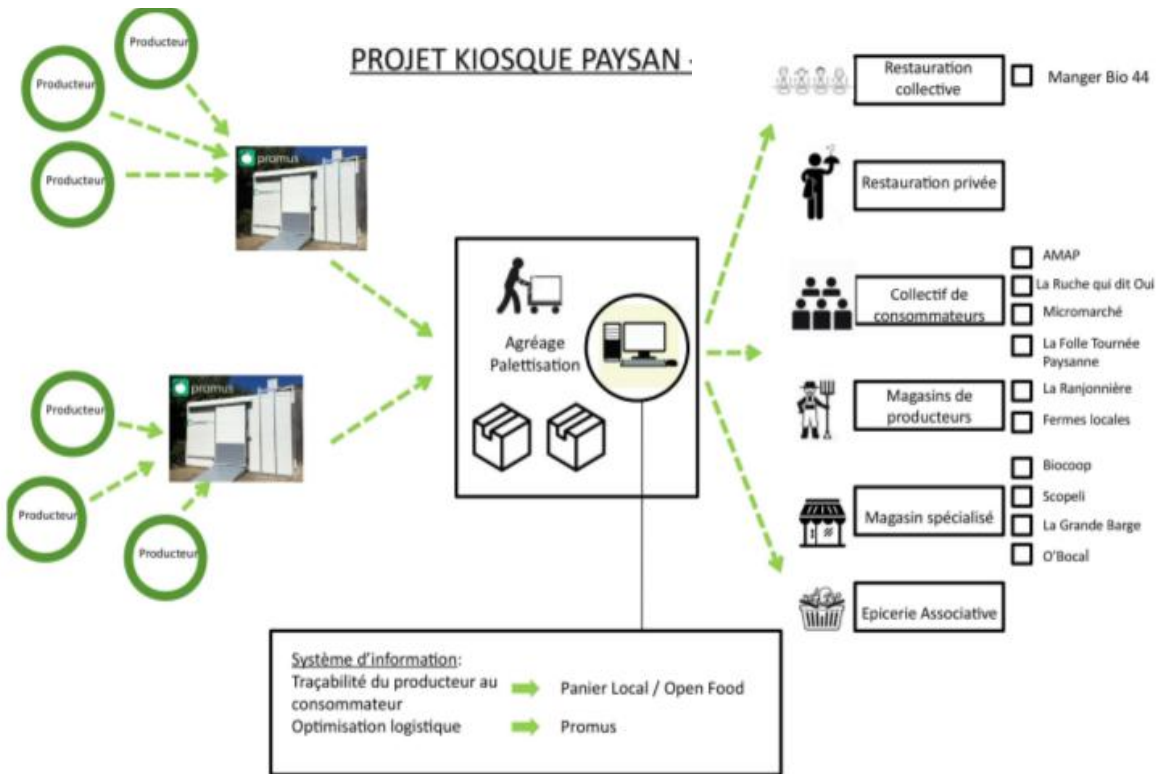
PROJET KIOSQUE PAYSAN -

Producteur

Producteur

Producteur

promus

Producteur

promus

Producteur

Producteur

Agréage Palettisation

Restauration collective

Manger Bio 44

Restauration privée

Collectif de consommateurs

AMAP

La Ruche qui dit Oui

Micromarché

La Folle Tournée Paysanne

Magasins de producteurs

La Ranjonnière

Fermes locales

Magasin spécialisé

Biocoop

Scopeli

La Grande Barge

O'Bocal

Epicerie Associative

Système d'information:
Traçabilité du producteur au consommateur — Panier Local / Open Food
Optimisation logistique — Promus